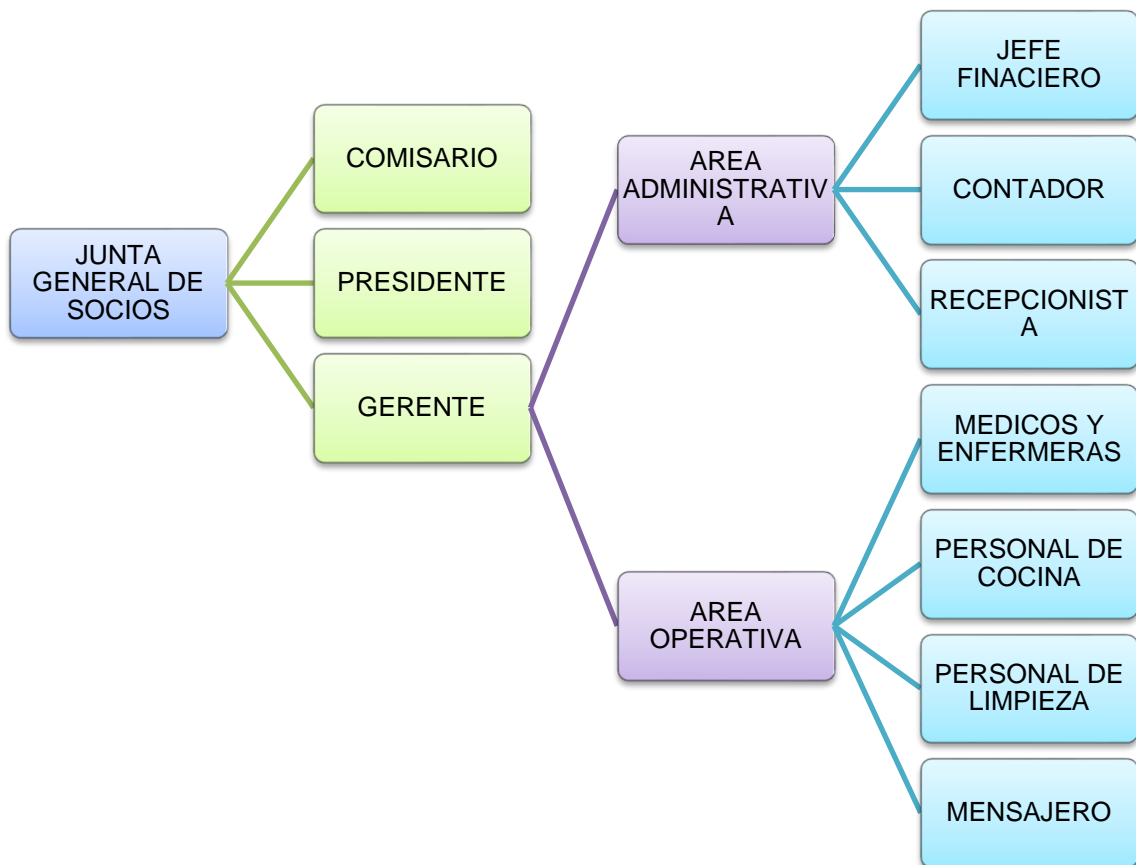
JUNTA GENERAL DE SOCIOS

COMISARIO

PRESIDENTE

GERENTE

AREA ADMINISTRATIVA

AREA OPERATIVA

JEFE FINACIERO

CONTADOR

RECEPCIONISTA

MEDICOS Y ENFERMERAS

PERSONAL DE COCINA

PERSONAL DE LIMPIEZA

MENSAJERO